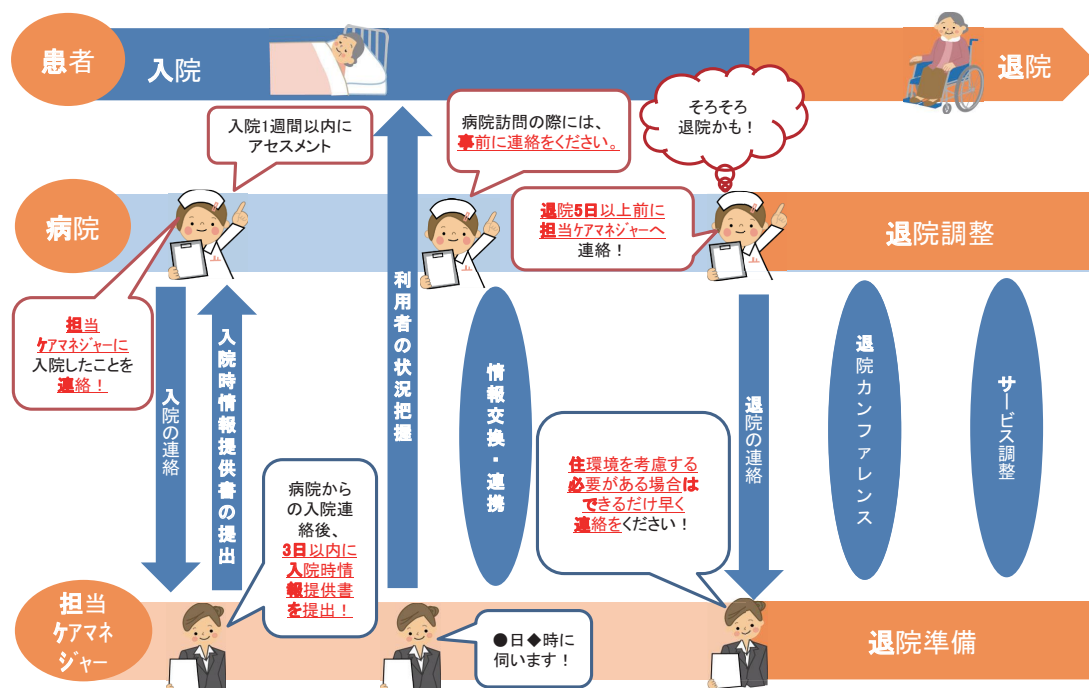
患者

入院

退院

入院1週間以内にアセスメント

病院訪問の際には、事前に連絡をください。

そろそろ退院かも！

病院

退院5日以上前に担当ケアマネジャーへ連絡！

退院調整

担当ケアマネジャーに入院したことを連絡！

入院の連絡

入院時情報提供書の提出

利用者の状況把握

情報交換・連携

退院の連絡

退院カンファレンス

サービス調整

病院からの入院連絡後、3日以内に入院時情報提供書を提出！

住環境を考慮する必要がある場合はできるだけ早く連絡をください！

担当ケアマネジャー

●日◆時に伺います！

退院準備